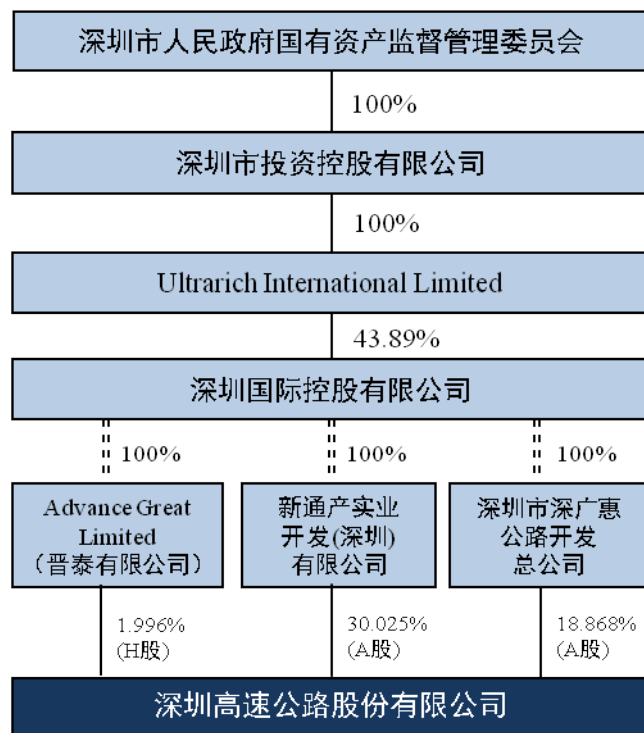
深圳市人民政府国有资产监督管理委员会

100%

深圳市投资控股有限公司

100%

Ultrarich International Limited

43.89%

深圳国际控股有限公司

100%

100%

100%

Advance Great Limited (晋泰有限公司)

新通产实业开发(深圳)有限公司

深圳市深广惠公路开发总公司

1.996% (H股)

30.025% (A股)

18.868% (A股)

深圳高速公路股份有限公司